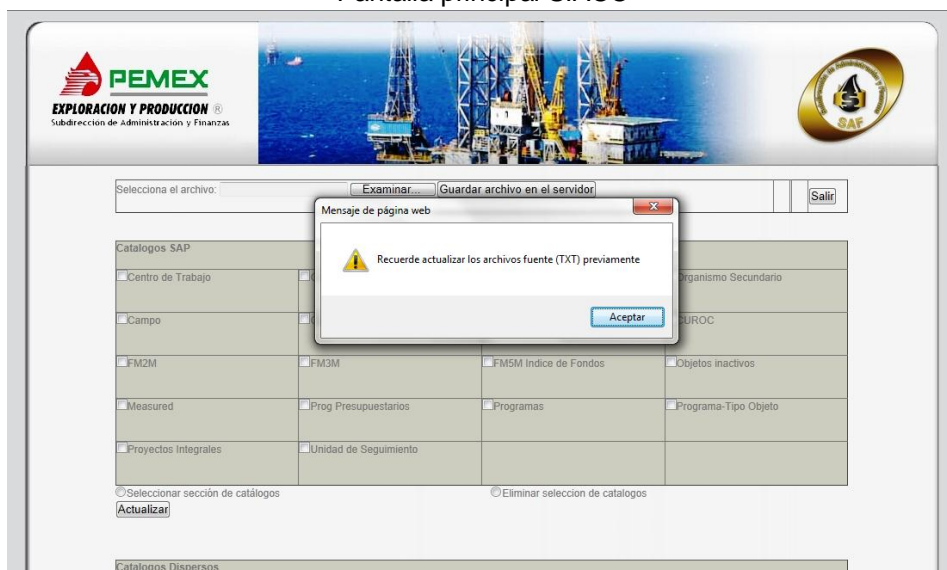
Pantalla principal SIRCC

PEMEX
EXPLORACION Y PRODUCCION ®
Subdirección de Administración y Finanzas

SAF

Selecciona el archivo: Examinar... Guardar archivo en el servidor Salir

Mensaje de página web
Recuerde actualizar los archivos fuente (TXT) previamente
Aceptar

Catalogos SAP

| | | | |
|---|---|---|---|
| Centro de Trabajo | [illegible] | | Organismo Secundario |
| Campo | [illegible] | | CUROC |
| FM2M | FM3M | FM5M Indice de Fondos | Objetos inactivos |
| Measured | Prog Presupuestarios | Programas | Programa-Tipo Objeto |
| Proyectos Integrales | Unidad de Seguimiento | | |

Seleccionar sección de catálogos
Eliminar seleccion de catalogos
Actualizar

Catalogos Dispersos